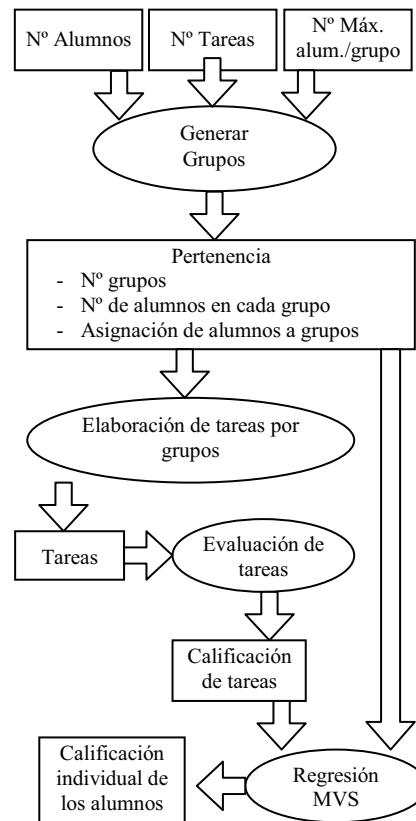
Nº Alumnos

Nº Tareas

Nº Máx. alum./grupo

Generar Grupos

Pertenencia
- Nº grupos
- Nº de alumnos en cada grupo
- Asignación de alumnos a grupos

Elaboración de tareas por grupos

Tareas

Evaluación de tareas

Calificación de tareas

Calificación individual de los alumnos

Regresión MVS